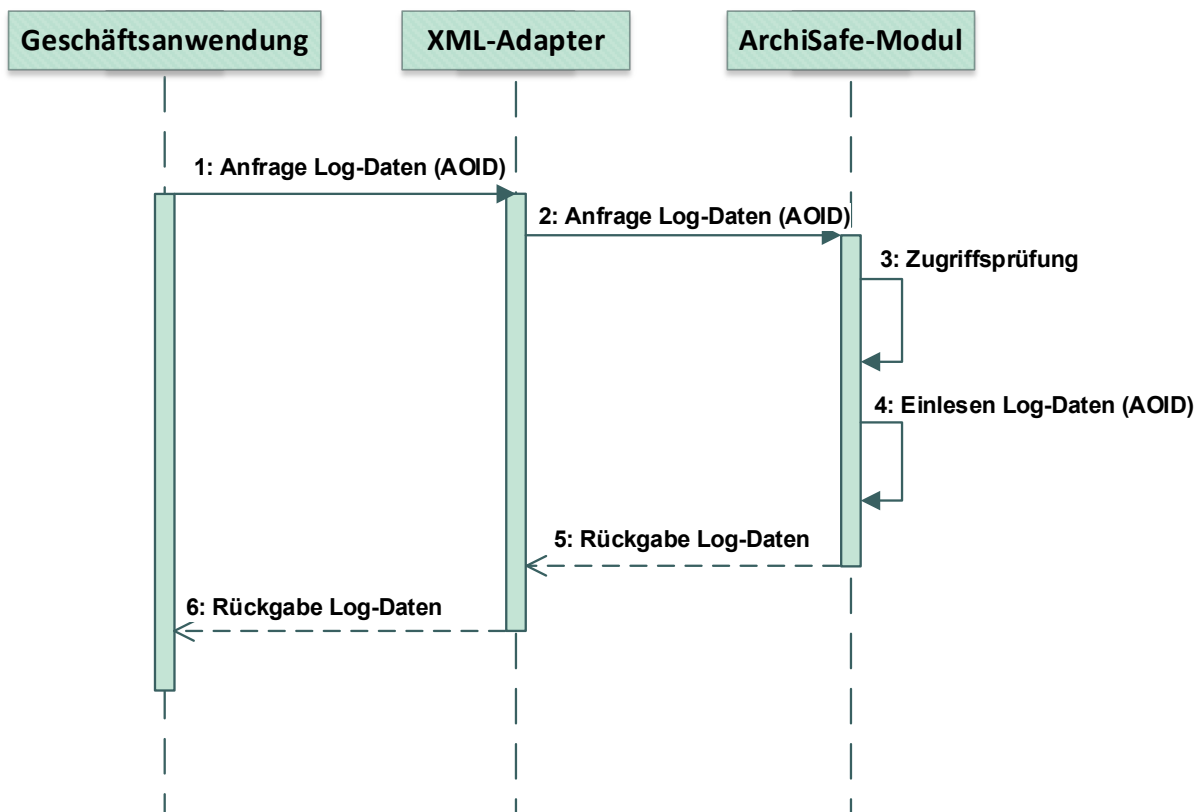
Geschäftsanwendung

XML-Adapter

ArchiSafe-Modul

1: Anfrage Log-Daten (AOID)

2: Anfrage Log-Daten (AOID)

3: Zugriffsprüfung

4: Einlesen Log-Daten (AOID)

5: Rückgabe Log-Daten

6: Rückgabe Log-Daten